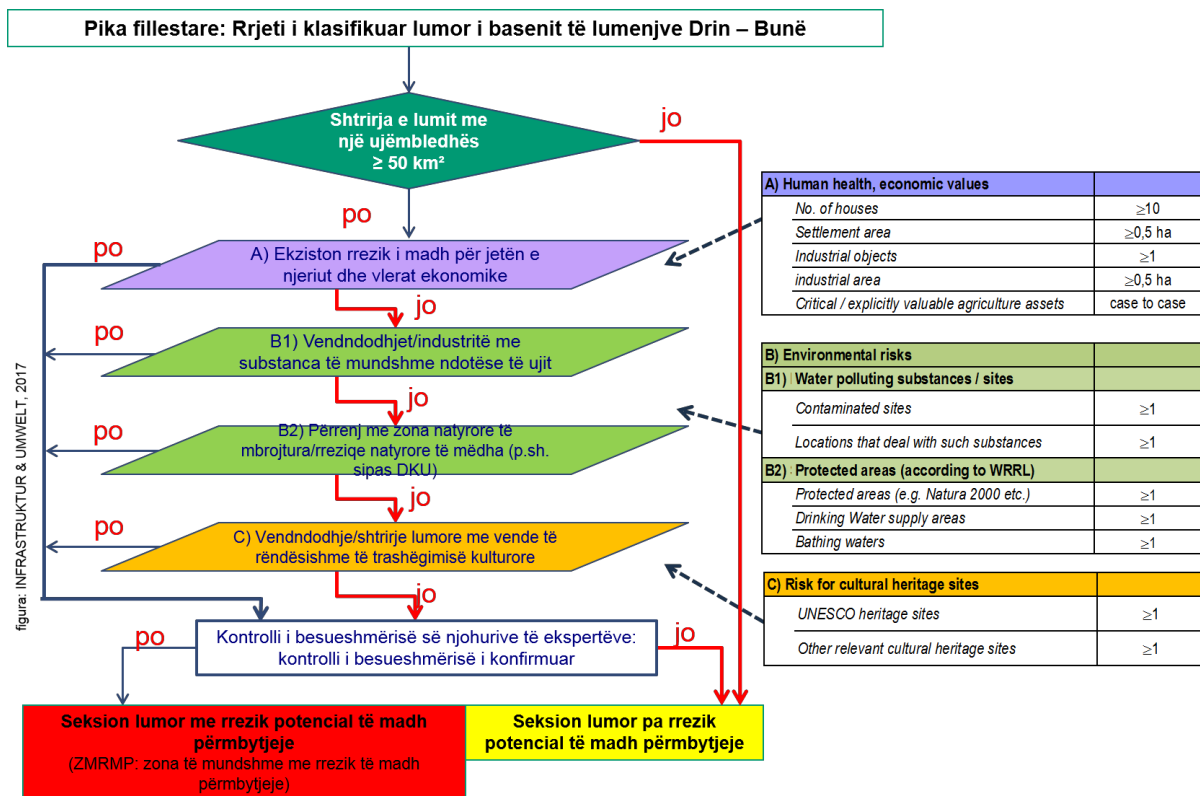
Pika fillestare: Rrjeti i klasifikuar lumor i basenit të lumenjve Drin – Bunë

Shtrirja e lumit me një ujëmbledhës ≥ 50 km²

jo

po

po

A) Ekziston rrezik i madh për jetën e njeriut dhe vlerat ekonomike

jo

po

B1) Vendndodhjet/industritë me substanca të mundshme ndotëse të ujit

jo

po

B2) Përrenj me zona natyrore të mbrojtura/rreziqe natyrore të mëdha (p.sh. sipas DKU)

jo

po

C) Vendndodhje/shtrirje lumore me vende të rëndësishme të trashëgimisë kulturore

jo

po

Kontrolli i besueshmërisë së njohurive të ekspertëve: kontrolli i besueshmërisë i konfirmuar

jo

Seksion lumor me rrezik potencial të madh përmbytjeje
(ZMRMP: zona të mundshme me rrezik të madh përmbytjeje)

Seksion lumor pa rrezik potencial të madh përmbytjeje

figura: INFRASTRUKTUR & UMWELT, 2017

| A) Human health, economic values | |
|---|---|
| No. of houses | $\geq$10 |
| Settlement area | $\geq$0,5 ha |
| Industrial objects | $\geq$1 |
| industrial area | $\geq$0,5 ha |
| Critical / explicitly valuable agriculture assets | case to case |

| B) Environmental risks | |
|---|---|
| B1) Water polluting substances / sites | |
| Contaminated sites | $\geq$1 |
| Locations that deal with such substances | $\geq$1 |
| B2) Protected areas (according to WRRL) | |
| Protected areas (e.g. Natura 2000 etc.) | $\geq$1 |
| Drinking Water supply areas | $\geq$1 |
| Bathing waters | $\geq$1 |

| C) Risk for cultural heritage sites | |
|---|---|
| UNESCO heritage sites | $\geq$1 |
| Other relevant cultural heritage sites | $\geq$1 |